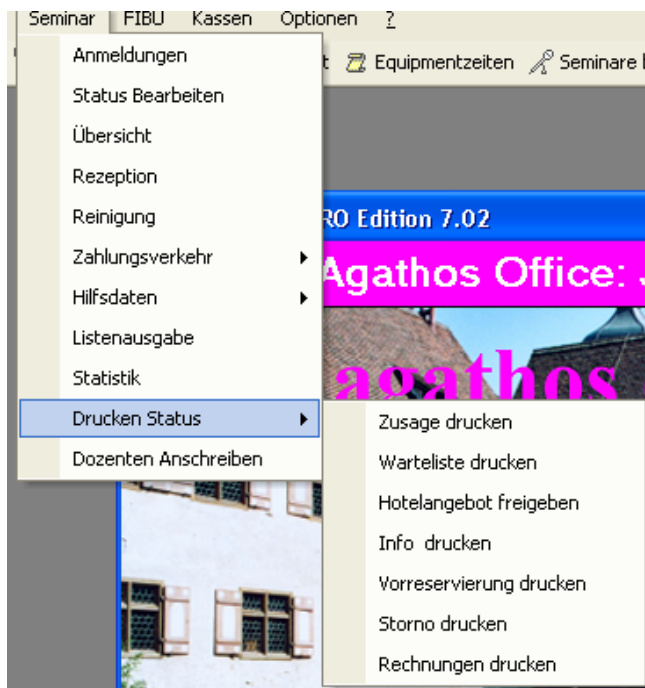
Seminar FIBU Kassen Optionen ?

t Equipmentzeiten Seminare I

Anmeldungen
Status Bearbeiten
Übersicht
Rezeption
Reinigung
Zahlungsverkehr
Hilfsdaten
Listenausgabe
Statistik
Drucken Status
Dozenten Anschreiben

RO Edition 7.02

Agathos Office: J

agathos

Zusage drucken
Warteliste drucken
Hotelangebot freigeben
Info drucken
Vorreservierung drucken
Storno drucken
Rechnungen drucken